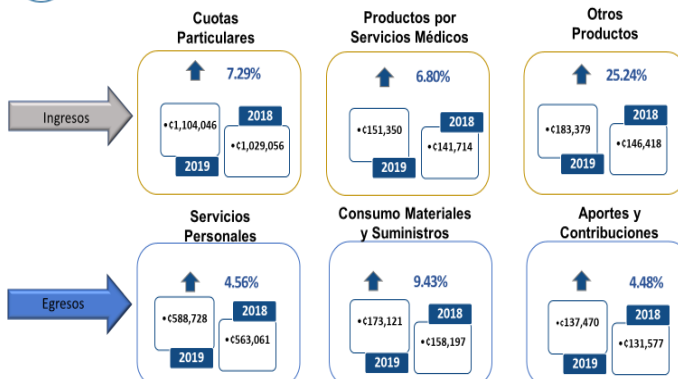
Cuotas Particulares

7.29%

•¢1,104,046

2019

2018

•¢1,029,056

Productos por Servicios Médicos

6.80%

•¢151,350

2019

2018

•¢141,714

Otros Productos

25.24%

•¢183,379

2019

2018

•¢146,418

Ingresos

Servicios Personales

4.56%

•¢588,728

2019

2018

•¢563,061

Consumo Materiales y Suministros

9.43%

•¢173,121

2019

2018

•¢158,197

Aportes y Contribuciones

4.48%

•¢137,470

2019

2018

•¢131,577

Egresos